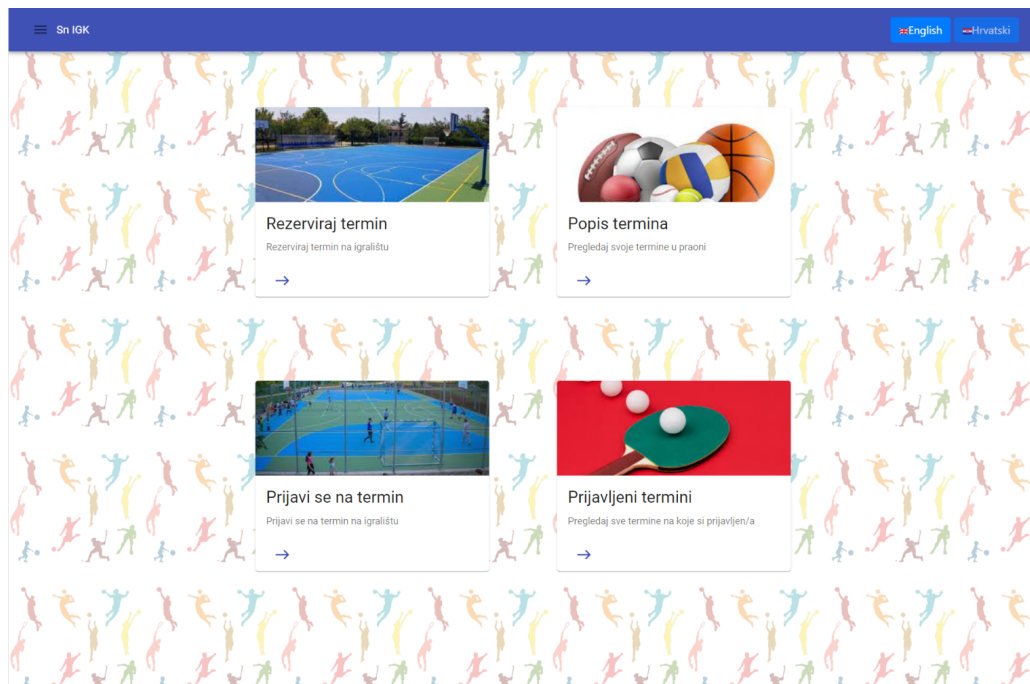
Sn IGK

English Hrvatski

Rezerviraj termin

Rezerviraj termin na igralištu

→

Popis termina

Pregledaj svoje termine u praoni

→

Prijavi se na termin

Prijavi se na termin na igralištu

→

Prijavljeni termini

Pregledaj sve termine na koje si prijavljen/a

→